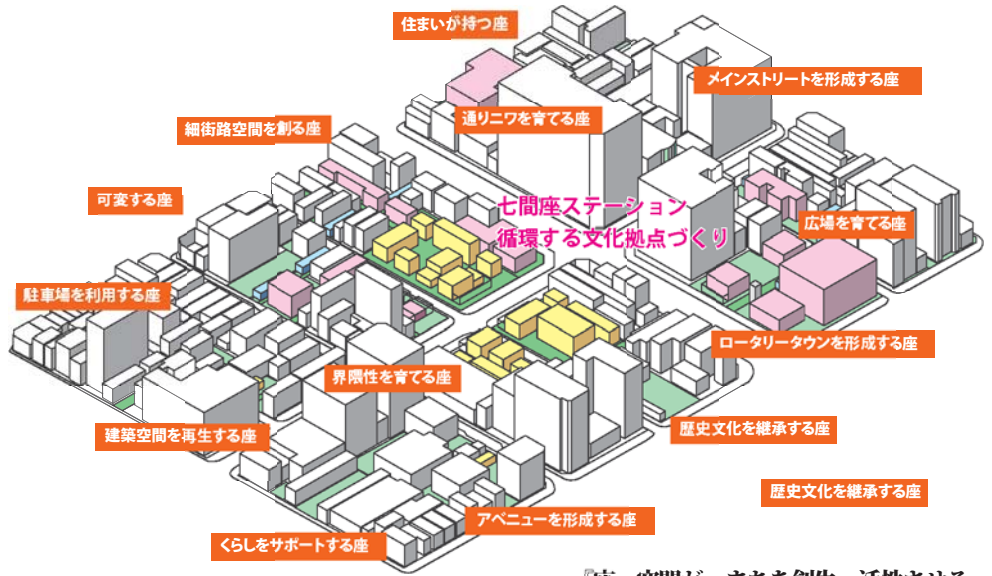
住まいが持つ座

メインストリートを形成する座

通りニワを育てる座

細街路空間を創る座

七間座ステーション
循環する文化拠点づくり

可変する座

広場を育てる座

駐車場を利用する座

ロータリータウンを形成する座

界隈性を育てる座

歴史文化を継承する座

建築空間を再生する座

歴史文化を継承する座

アベニューを形成する座

くらしをサポートする座

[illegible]